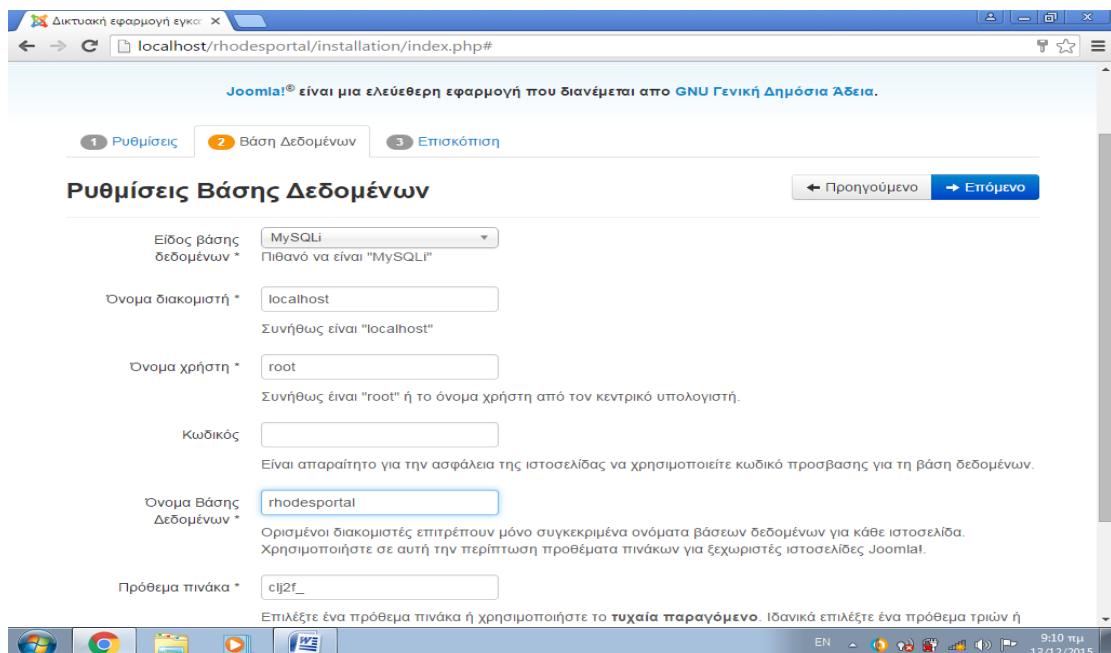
Δικτυακή εφαρμογή εγκα ×

localhost/rhodesportal/installation/index.php#

Joomla!® είναι μια ελεύθερη εφαρμογή που διανέμεται απο GNU Γενική Δημόσια Άδεια.

1 Ρυθμίσεις   2 Βάση Δεδομένων   3 Επισκόπιση

Ρυθμίσεις Βάσης Δεδομένων

← Προηγούμενο   → Επόμενο

Είδος βάσης δεδομένων *
MySQLi
Πιθανό να είναι "MySQLi"

Όνομα διακομιστή *
localhost
Συνήθως είναι "localhost"

Όνομα χρήστη *
root
Συνήθως είναι "root" ή το όνομα χρήστη από τον κεντρικό υπολογιστή.

Κωδικός
Είναι απαραίτητο για την ασφάλεια της ιστοσελίδας να χρησιμοποιείτε κωδικό προσβασης για τη βάση δεδομένων.

Όνομα Βάσης Δεδομένων *
rhodesportal
Ορισμένοι διακομιστές επιτρέπουν μόνο συγκεκριμένα ονόματα βάσεων δεδομένων για κάθε ιστοσελίδα. Χρησιμοποιήστε σε αυτή την περίπτωση προθέματα πινάκων για ξεχωριστές ιστοσελίδες Joomla!.

Πρόθεμα πινάκα *
clj2f_
Επιλέξτε ένα πρόθεμα πινάκα ή χρησιμοποιήστε το τυχαία παραγόμενο. Ιδανικά επιλέξτε ένα πρόθεμα τριών ή

EN   9:10 πμ   13/12/2015